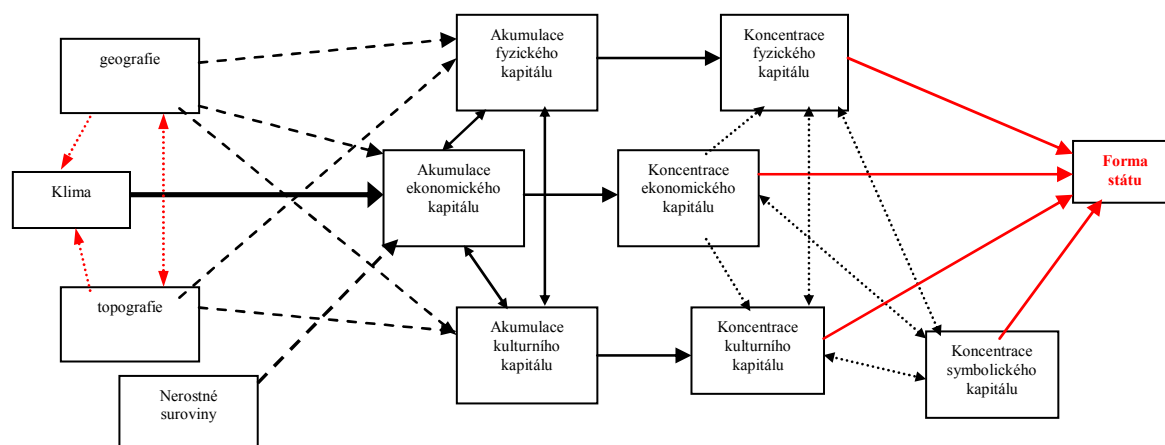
geografie

Klima

topografie

Nerostné suroviny

Akumulace fyzického kapitálu

Akumulace ekonomického kapitálu

Akumulace kulturního kapitálu

Koncentrace fyzického kapitálu

Koncentrace ekonomického kapitálu

Koncentrace kulturního kapitálu

Koncentrace symbolického kapitálu

Forma státu